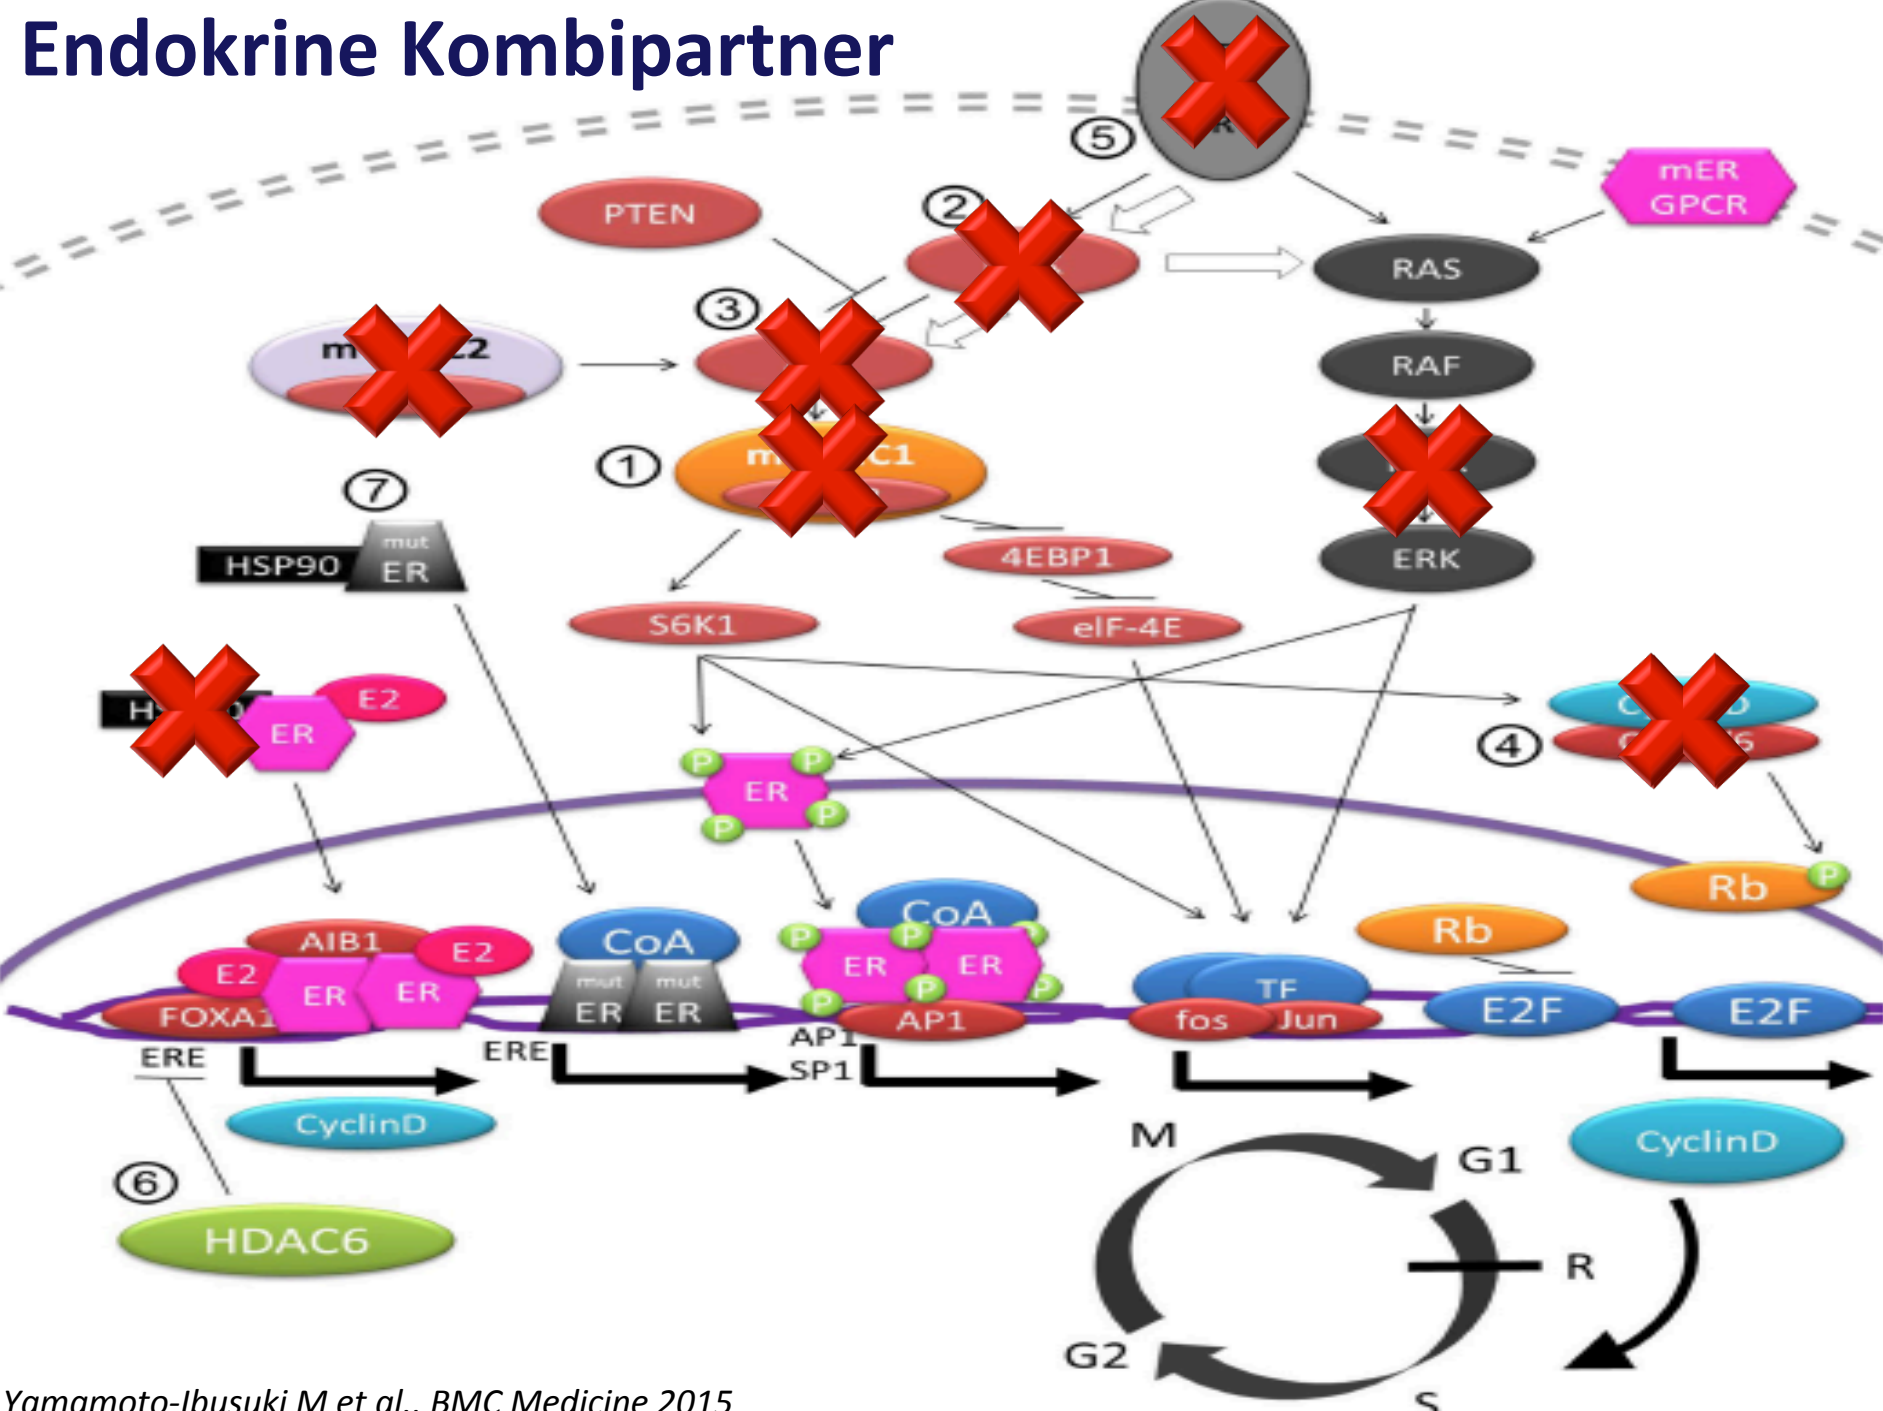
Endokrine Kombipartner

5

R

mER GPCR

PTEN

2

RAS

3

m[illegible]2

RAF

1

m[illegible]C1

7

mut

HSP90

ER

4EBP1

ERK

S6K1

eIF-4E

H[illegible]

E2

ER

C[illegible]D

C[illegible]6

4

P

P

ER

P

P

Rb

P

CoA

CoA

Rb

AIB1

E2

P

ER

ER

P

E2

ER

ER

mut

mut

P

P

TF

E2

FOXA1

ER

ER

AP1

fos

Jun

E2F

E2F

ERE

ERE

AP1

SP1

CyclinD

M

G1

CyclinD

6

HDAC6

R

G2

S

Yamamoto-Ibusuki M et al., BMC Medicine 2015